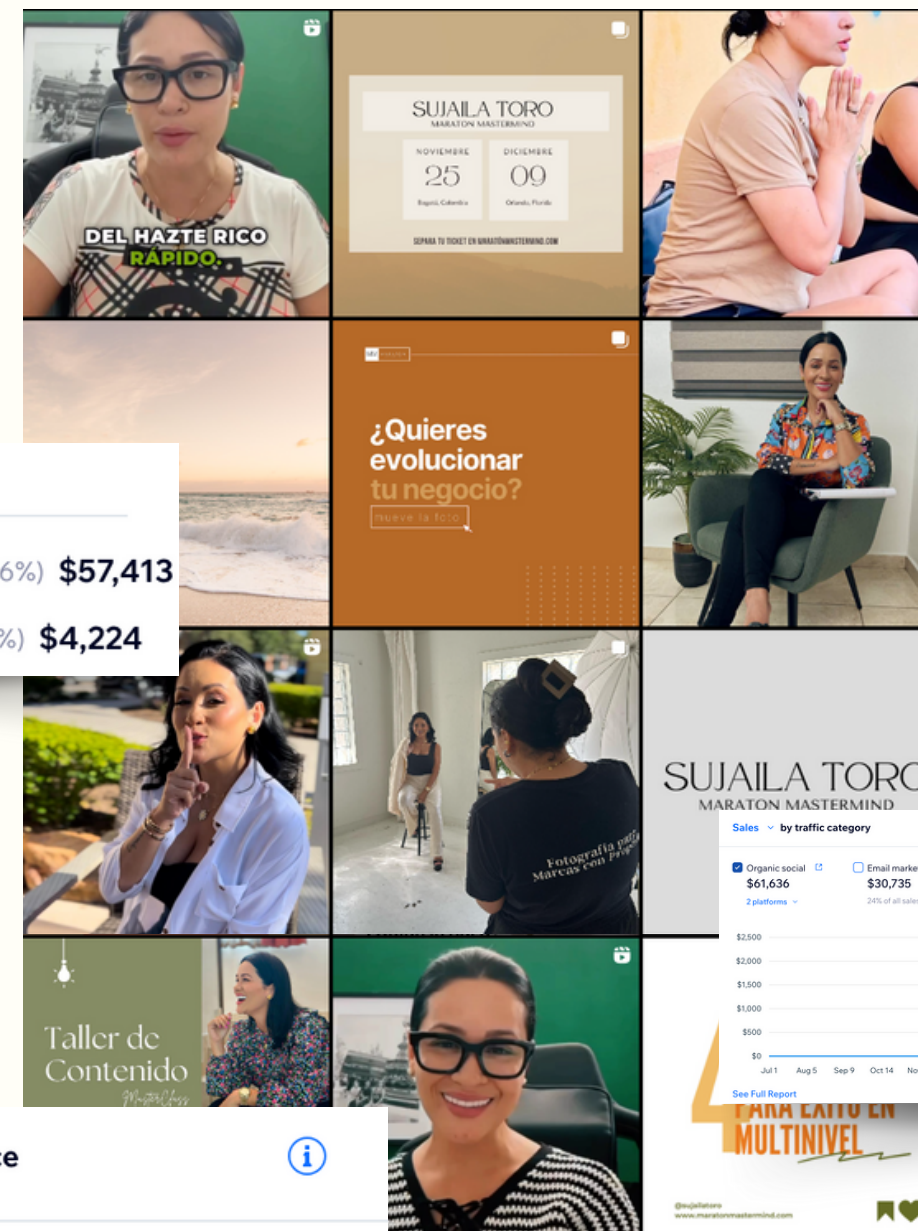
DEL HAZTE RICO RÁPIDO.

SUJAILA TORO
MARATON MASTERMIND
NOVIEMBRE 25 Bogotá, Colombia
DICIEMBRE 09 Orlando, Florida
SEPARA TU TICKET EN MARATONMASTERMIND.COM

¿Quieres evolucionar tu negocio?
mueve la foto

6%) $57,413
%) $4,224

Fotografía para Marcas con Propósito

SUJAILA TORO
MARATON MASTERMIND

Sales by traffic category
Organic social $61,636 2 platforms
Email marke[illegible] $30,735 24% of all sales
$2,500
$2,000
$1,500
$1,000
$500
$0
Jul 1 Aug 5 Sep 9 Oct 14 No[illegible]
See Full Report

Taller de Contenido
MasterClass

4 PARA ÉXITO EN MULTINIVEL
@sujailatoro
www.maratonmastermind.com

ce